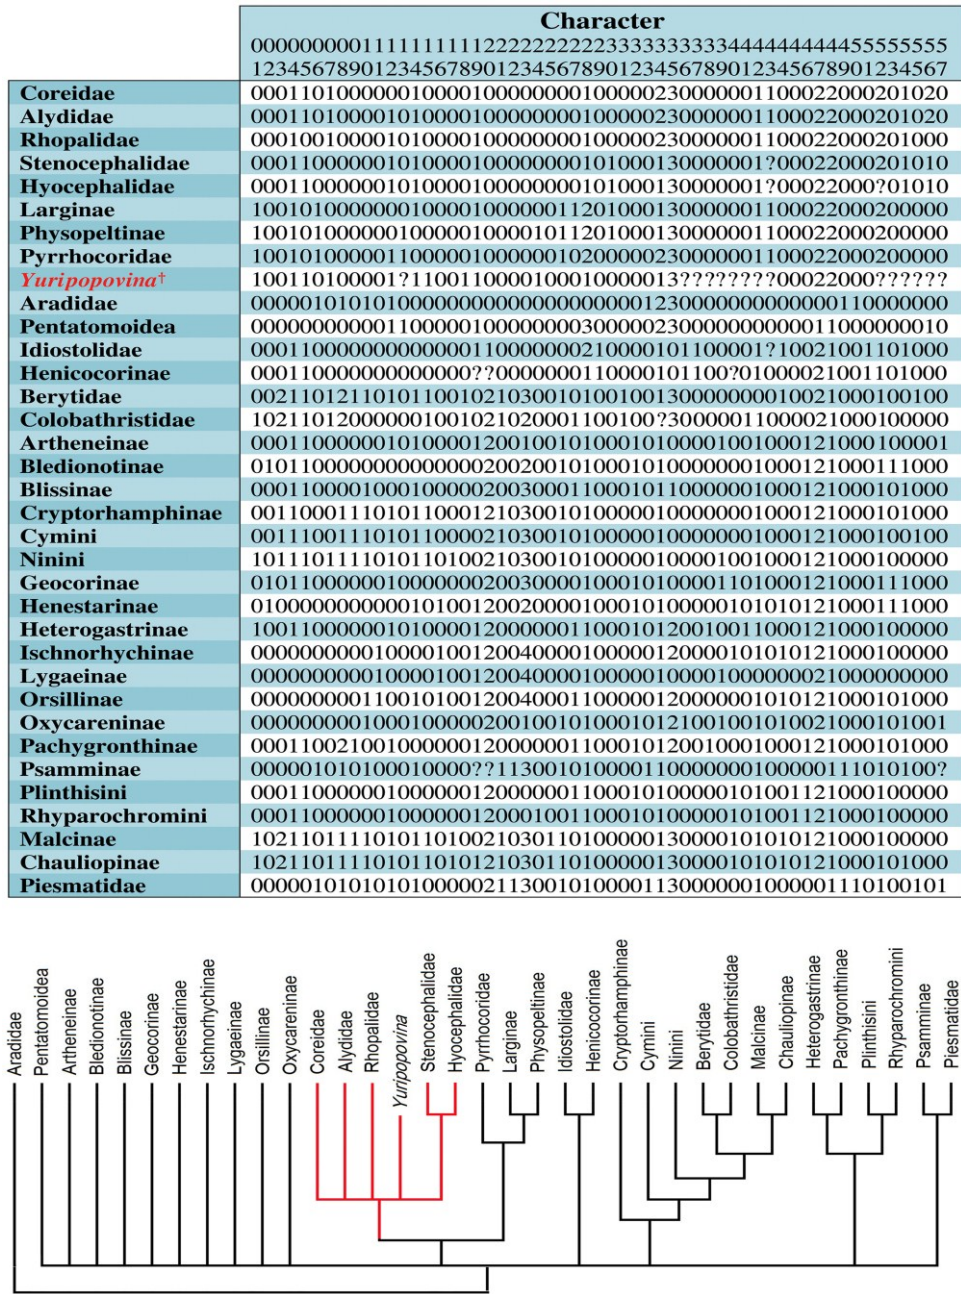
| | Character<br>000000000111111111122222222223333333333444444444455555555<br>123456789012345678901234567890123456789012345678901234567 |
|---|---|
| Coreidae | 000110100000010000100000000100000230000001100022000201020 |
| Alydidae | 000110100001010000100000000100000230000001100022000201020 |
| Rhopalidae | 000100100001010000100000000100000230000001100022000201000 |
| Stenocephalidae | 000110000001010000100000000101000130000001?00022000201010 |
| Hyocephalidae | 000110000001010000100000000101000130000001?00022000?01010 |
| Larginae | 100101000000010000100000001120100013000000110002200020000 |
| Physopeltinae | 100101000000010000100001011201000130000001100022000200000 |
| Pyrrhocoridae | 100101000001100000100000010200000230000001100022000200000 |
| Yuripopovina† | 100110100001?110011000010001000001 3???????00022000?????? |
| Aradidae | 000001010101000000000000000000000123000000000000110000000 |
| Pentatomoidea | 000000000001100000100000000300000230000000000001100000010 |
| Idiostolidae | 000110000000000000110000000210000101100001?10021001101000 |
| Henicocorinae | 00011000000000000??00000001100001011 00?01000021001101000 |
| Berytidae | 002110121101011001021030010100100130000000100210000100100 |
| Colobathristidae | 1021101200000010010210200011001 00?300000110000210001000 00 |
| Artheneinae | 000110000001010000120010010100010100001001000121000100001 |
| Bledionotinae | 010110000000000000200200101000101000000010001210001110 00 |
| Blissinae | 000110000100010000020030001100010110000001000121000101000 |
| Cryptorhamphinae | 001100011101011000121030010100000100000001000121000101000 |
| Cymini | 001110011101011000021030010100000100000000100012100010010 0 |
| Ninini | 101110111101011010021030010100000100001001000121000100000 |
| Geocorinae | 010110000001000000020030000100010100001101000121000111000 |
| Henestarinae | 010000000000010100120020000100010100000101010121000111000 |
| Heterogastrinae | 100110000001010000120000001100010120010011000121000100000 |
| Ischnorhychinae | 000000000010000100120040000100000120000101010121000100000 |
| Lygaeinae | 000000000100001001200400001000001000010000000021000000000 |
| Orsillinae | 000000001100101001200400011000001200000101010121000101000 |
| Oxycareninae | 000000001000100000200100101000101210010010100210001 01001 |
| Pachygronthinae | 000110021001000000120000001100010120010001000121000101000 |
| Psamminae | 000001010100010000??1130010100001100000001000001110101 00? |
| Plinthisini | 000110000001000000120000001100010100000101001121000100000 |
| Rhyparochromini | 000110000001000000120001001100010100000101001121000100000 |
| Malcinae | 102110111101011010021030110100000130000101010121000100000 |
| Chauliopinae | 102110111101011010121030110100000130000101010121000101000 |
| Piesmatidae | 000001010101010000021130010100001130000001000001110100101 |

Aradidae Pentatomoidea Artheneinae Bledionotinae Blissinae Geocorinae Henestarinae Ischnorhychinae Lygaeinae Orsillinae Oxycareninae Coreidae Alydidae Rhopalidae Yuripopovina Stenocephalidae Hyocephalidae Pyrrhocoridae Larginae Physopeltinae Idiostolidae Henicocorinae Cryptorhamphinae Cymini Ninini Berytidae Colobathristidae Malcinae Chauliopinae Heterogastrinae Pachygronthinae Plinthisini Rhyparochromini Psamminae Piesmatidae